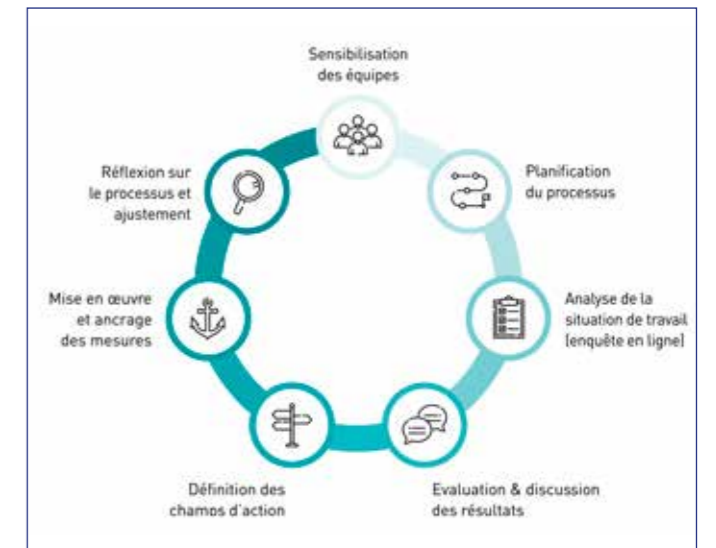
Sensibilisation des équipes

Planification du processus

Analyse de la situation de travail [enquête en ligne]

Evaluation & discussion des résultats

Définition des champs d'action

Mise en œuvre et ancrage des mesures

Réflexion sur le processus et ajustement